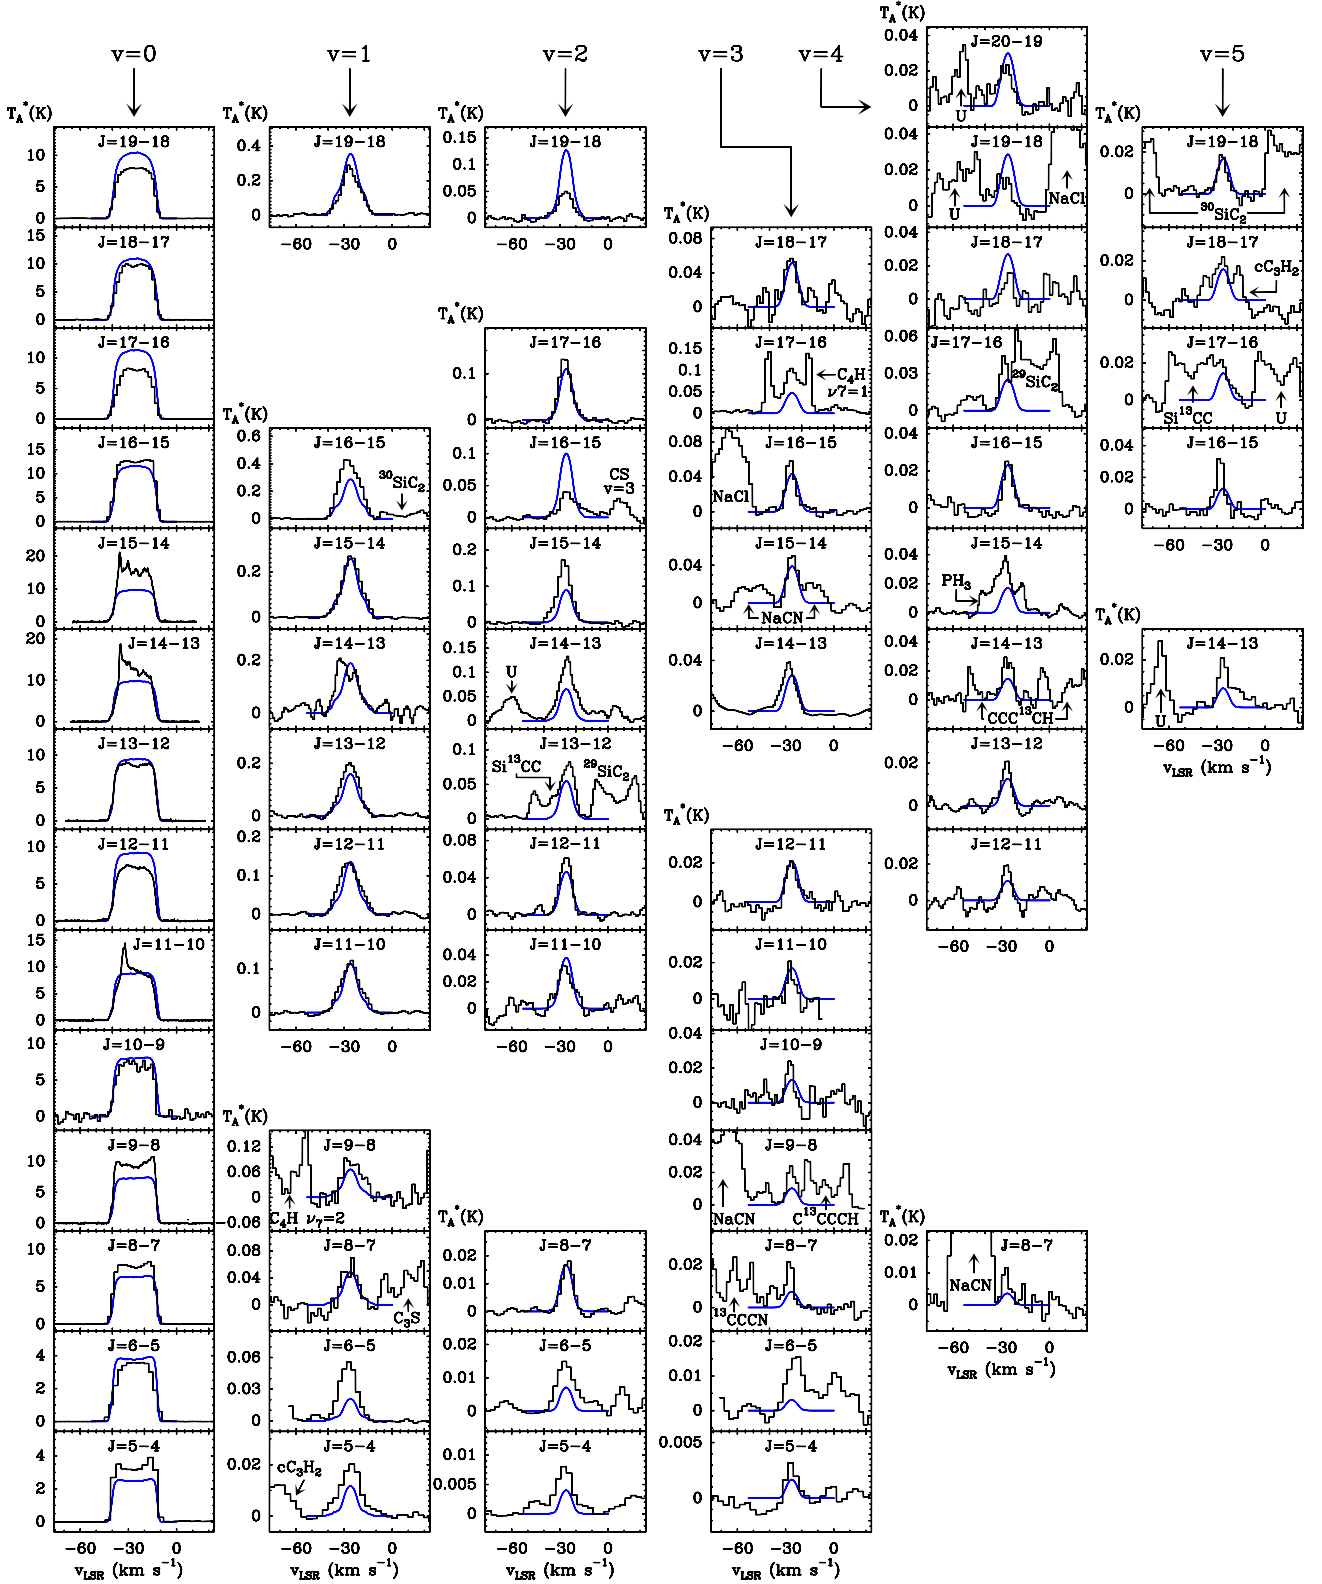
v=0 v=1 v=2 v=3 v=4 v=5

$T_A^*$(K)

J=19−18
J=18−17
J=17−16
J=16−15
J=15−14
J=14−13
J=13−12
J=12−11
J=11−10
J=10−9
J=9−8
J=8−7
J=6−5
J=5−4

−60 −30 0
$v_{LSR}$ (km $s^{-1}$)

v=1:
J=19−18
J=16−15 $^{30}$SiC$_2$
J=15−14
J=14−13
J=13−12
J=12−11
J=11−10
J=9−8 C$_4$H $\nu_7$=2
J=8−7 C$_3$S
J=6−5
J=5−4 cC$_3$H$_2$

v=2:
J=19−18
J=17−16
J=16−15 CS v=3
J=15−14
J=14−13 U
J=13−12 Si$^{13}$CC $^{29}$SiC$_2$
J=12−11
J=11−10
J=8−7
J=6−5
J=5−4

v=3:
J=18−17
J=17−16 C$_4$H $\nu$7=1
J=16−15 NaCl
J=15−14 NaCN
J=14−13
J=12−11
J=11−10
J=10−9
J=9−8 NaCN C$^{13}$CCCH
J=8−7 $^{13}$CCCN
J=6−5
J=5−4

v=4:
J=20−19 U
J=19−18 U NaCl
J=18−17
J=17−16 $^{29}$SiC$_2$
J=16−15
J=15−14 PH$_3$
J=14−13 CCC$^{13}$CH
J=13−12
J=12−11
J=8−7 NaCN

v=5:
J=19−18 $^{30}$SiC$_2$
J=18−17 cC$_3$H$_2$
J=17−16 Si$^{13}$CC U
J=16−15
J=14−13 U